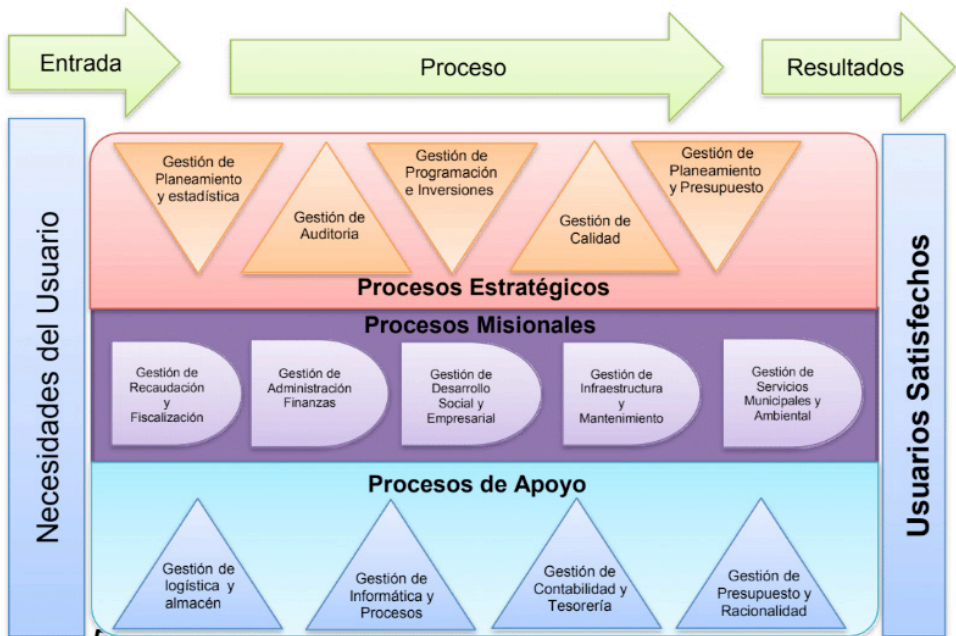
Entrada

Proceso

Resultados

Necesidades del Usuario

Gestión de Planeamiento y estadística

Gestión de Auditoria

Gestión de Programación e Inversiones

Gestión de Calidad

Gestión de Planeamiento y Presupuesto

Procesos Estratégicos

Procesos Misionales

Gestión de Recaudación y Fiscalización

Gestión de Administración Finanzas

Gestión de Desarrollo Social y Empresarial

Gestión de Infraestructura y Mantenimiento

Gestión de Servicios Municipales y Ambiental

Procesos de Apoyo

Gestión de logística y almacén

Gestión de Informática y Procesos

Gestión de Contabilidad y Tesorería

Gestión de Presupuesto y Racionalidad

Usuarios Satisfechos